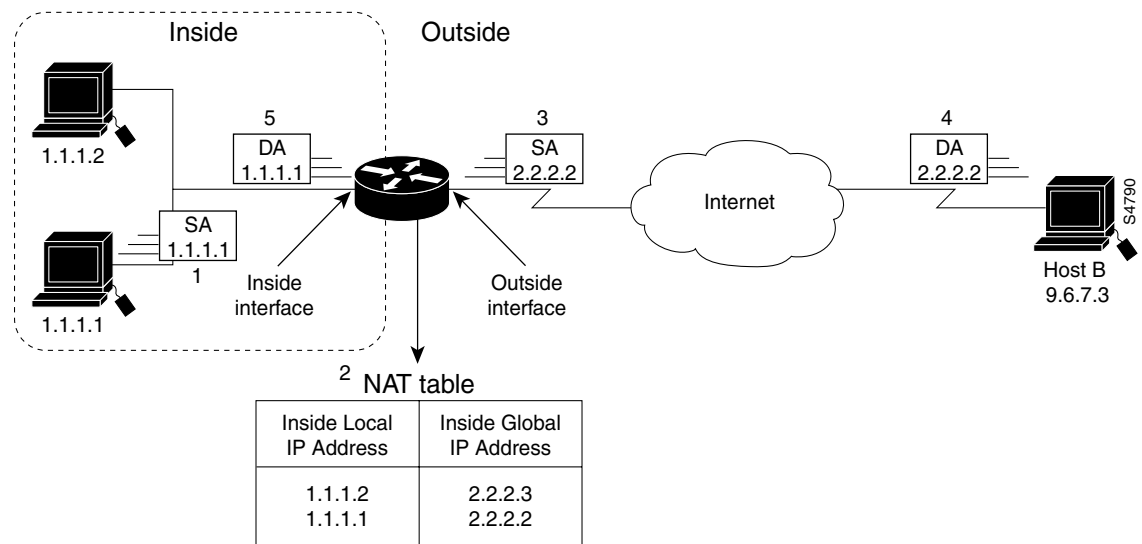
Inside

Outside

1.1.1.2

5

DA
1.1.1.1

3

SA
2.2.2.2

4

DA
2.2.2.2

Internet

S4790

SA
1.1.1.1

1

1.1.1.1

Inside interface

Outside interface

Host B
9.6.7.3

2 NAT table

| Inside Local IP Address | Inside Global IP Address |
|---|---|
| 1.1.1.2<br>1.1.1.1 | 2.2.2.3<br>2.2.2.2 |